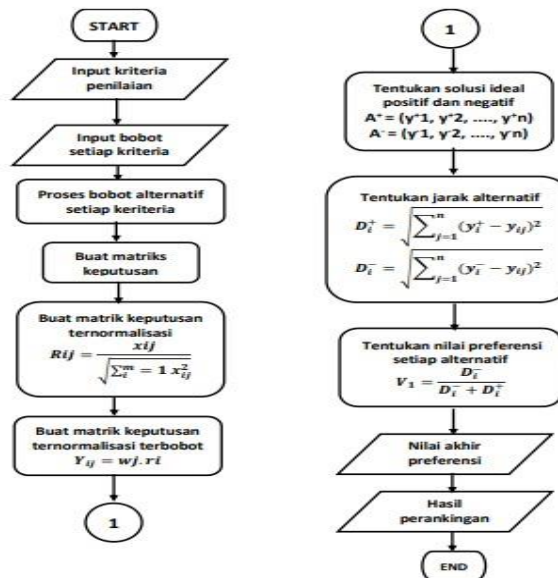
START

Input kriteria penilaian

Input bobot setiap kriteria

Proses bobot alternatif setiap keriteria

Buat matriks keputusan

Buat matrik keputusan ternormalisasi
$Rij = \frac{xij}{\sqrt{\sum_{i}^{m} = 1\ x_{ij}^{2}}}$

Buat matrik keputusan ternormalisasi terbobot
$Y_{ij} = wj.ri$

1

1

Tentukan solusi ideal positif dan negatif
$A^{+} = (y^{+}1, y^{+}2, ....., y^{+}n)$
$A^{-} = (y^{-}1, y^{-}2, ....., y^{-}n)$

Tentukan jarak alternatif
$D_i^{+} = \sqrt{\sum_{j=1}^{n} (y_i^{+} - y_{ij})^2}$
$D_i^{-} = \sqrt{\sum_{j=1}^{n} (y_i^{-} - y_{ij})^2}$

Tentukan nilai preferensi setiap alternatif
$V_1 = \frac{D_i^{-}}{D_i^{-} + D_i^{+}}$

Nilai akhir preferensi

Hasil perankingan

END